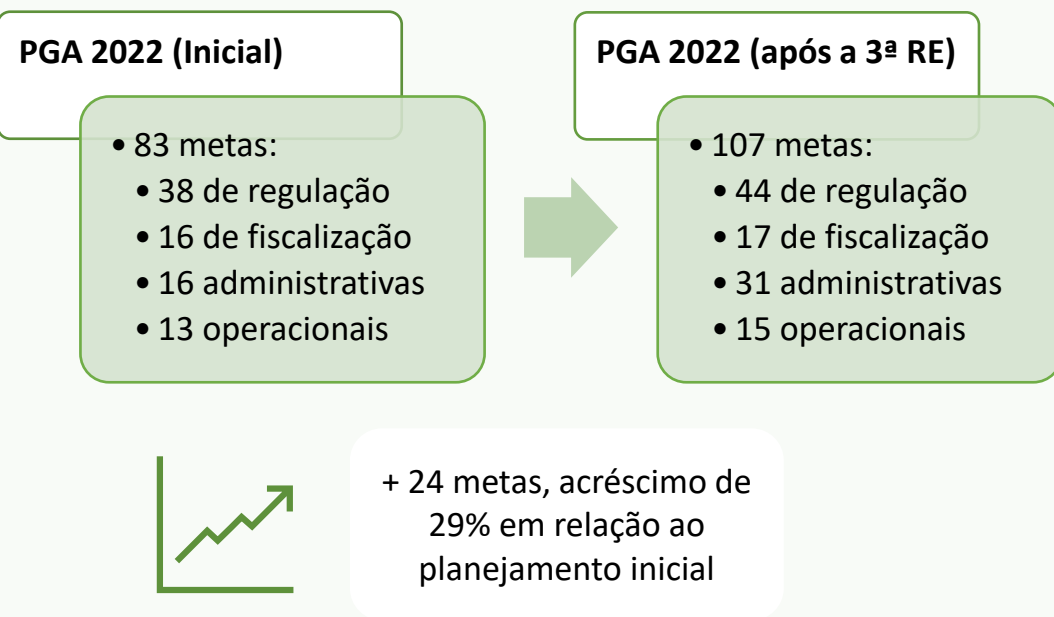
PGA 2022 (Inicial)

• 83 metas:
• 38 de regulação
• 16 de fiscalização
• 16 administrativas
• 13 operacionais

PGA 2022 (após a 3ª RE)

• 107 metas:
• 44 de regulação
• 17 de fiscalização
• 31 administrativas
• 15 operacionais

+ 24 metas, acréscimo de 29% em relação ao planejamento inicial